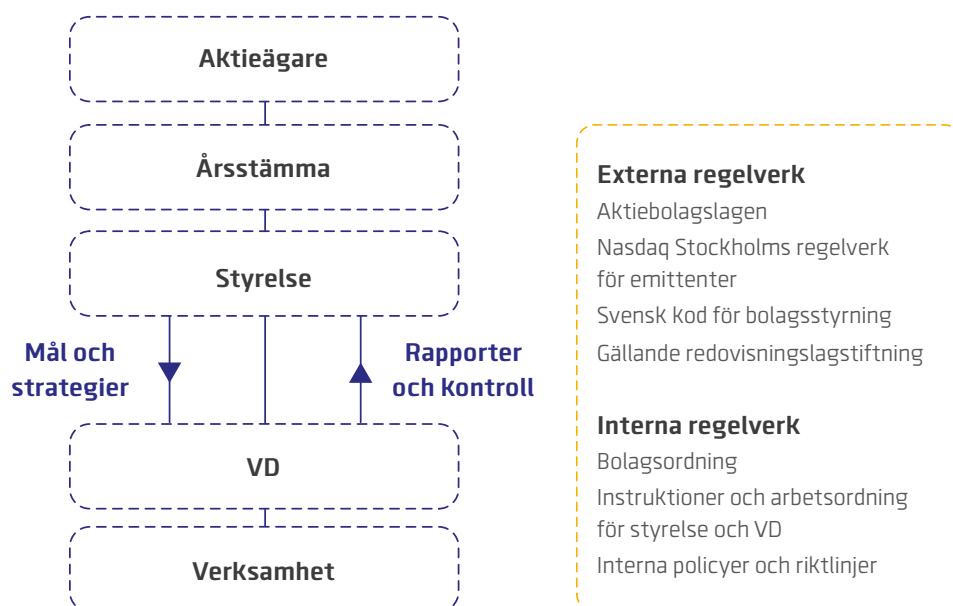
Aktieägare

Årsstämma

Styrelse

Mål och strategier

Rapporter och kontroll

VD

Verksamhet

Externa regelverk
Aktiebolagslagen
Nasdaq Stockholms regelverk för emittenter
Svensk kod för bolagsstyrning
Gällande redovisningslagstiftning

Interna regelverk
Bolagsordning
Instruktioner och arbetsordning för styrelse och VD
Interna policyer och riktlinjer